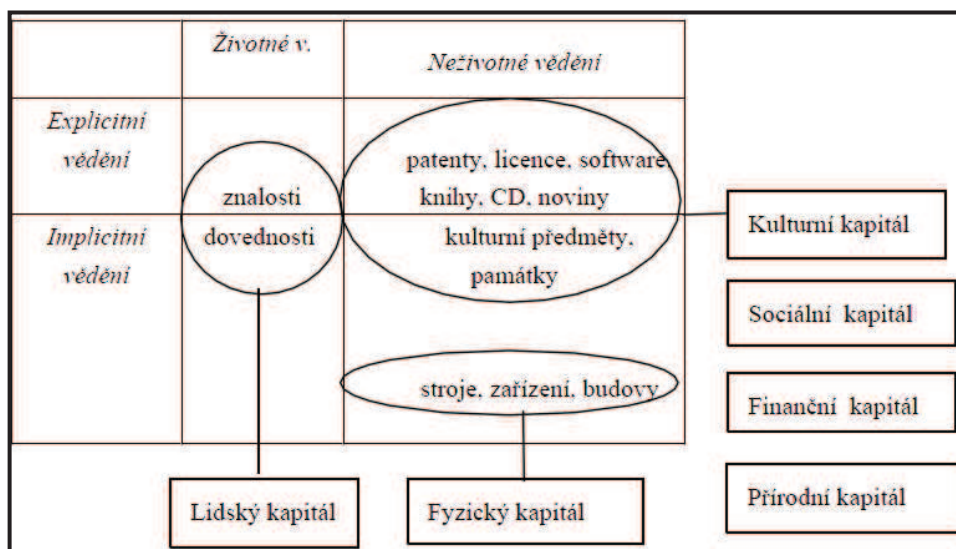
| | Životné v. | Neživotné vědění |
|---|---|---|
| *Explicitní vědění* | znalosti | patenty, licence, software knihy, CD, noviny |
| *Implicitní vědění* | dovednosti | kulturní předměty, památky |
| | | stroje, zařízení, budovy |

Kulturní kapitál

Sociální kapitál

Finanční kapitál

Přírodní kapitál

Lidský kapitál

Fyzický kapitál